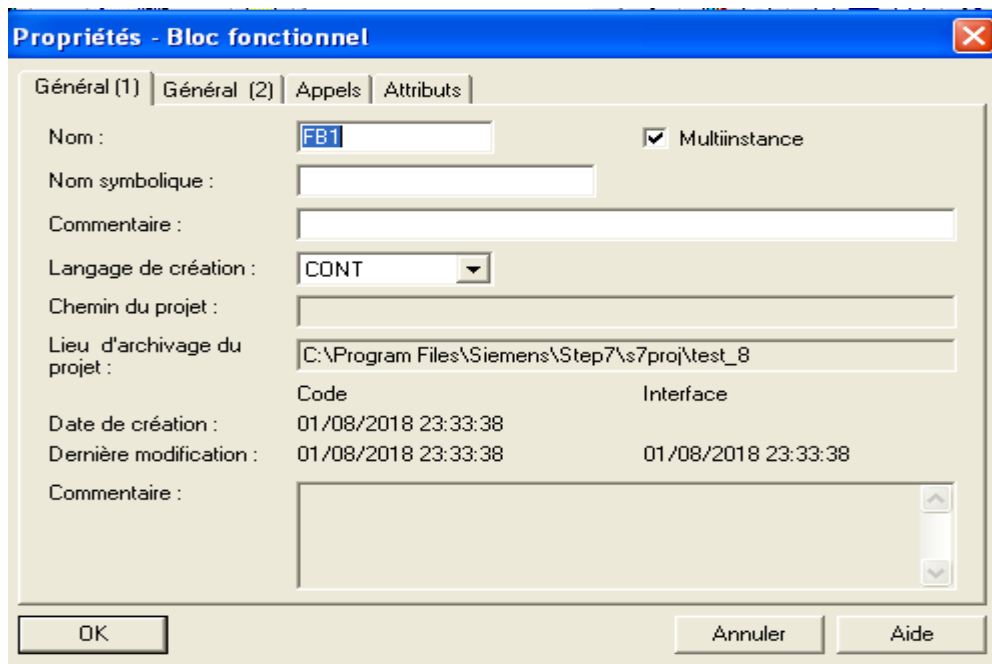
Propriétés - Bloc fonctionnel

Général (1) | Général (2) | Appels | Attributs

Nom : FB1

Multiinstance

Nom symbolique :

Commentaire :

Langage de création : CONT

Chemin du projet :

Lieu d'archivage du projet : C:\Program Files\Siemens\Step7\s7proj\test_8

Code

Interface

Date de création : 01/08/2018 23:33:38

Dernière modification : 01/08/2018 23:33:38 01/08/2018 23:33:38

Commentaire :

OK

Annuler

Aide